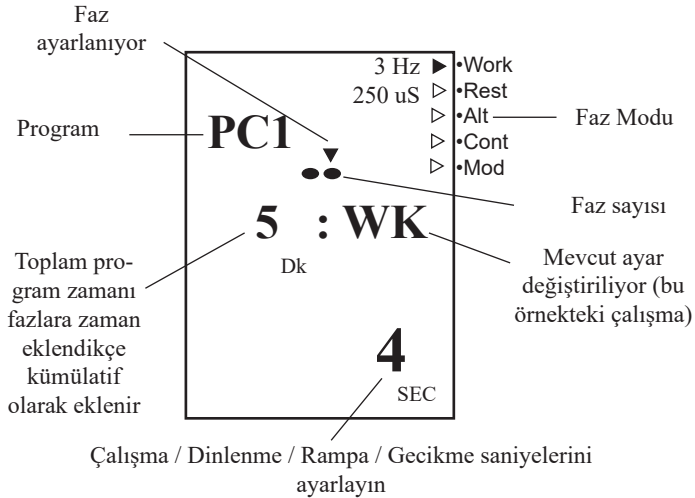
Faz ayarlanıyor

3 Hz
250 uS

•Work
•Rest
•Alt
•Cont
•Mod

Faz Modu

Program

PC1

Faz sayısı

5 : WK

Dk

Toplam program zamanı fazlara zaman eklendikçe kümülatif olarak eklenir

Mevcut ayar değiştiriliyor (bu örnekteki çalışma)

4

SEC

Çalışma / Dinlenme / Rampa / Gecikme saniyelerini ayarlayın